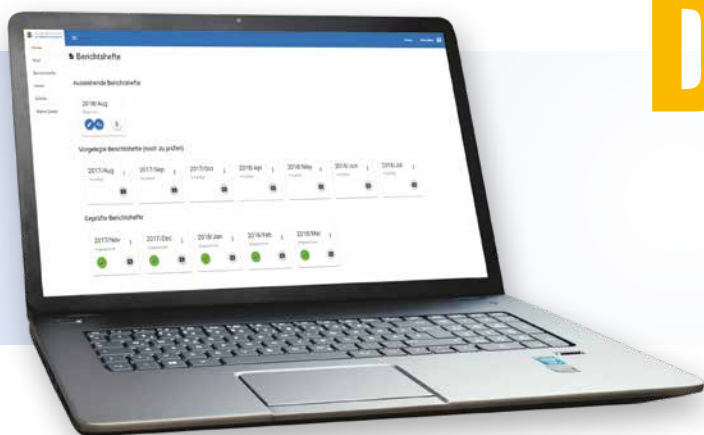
Berichtshefte

Ausstehende Berichtshefte

2018/Aug

Vorgelegte Berichtshefte (noch zu prüfen)

2017/Aug

2017/Sep

2017/Oct

2018/Apr

2018/May

2018/Jun

2018/Jul

Geprüfte Berichtshefte

2017/Nov

2017/Dec

2018/Jan

2018/Feb

2018/Mar

D